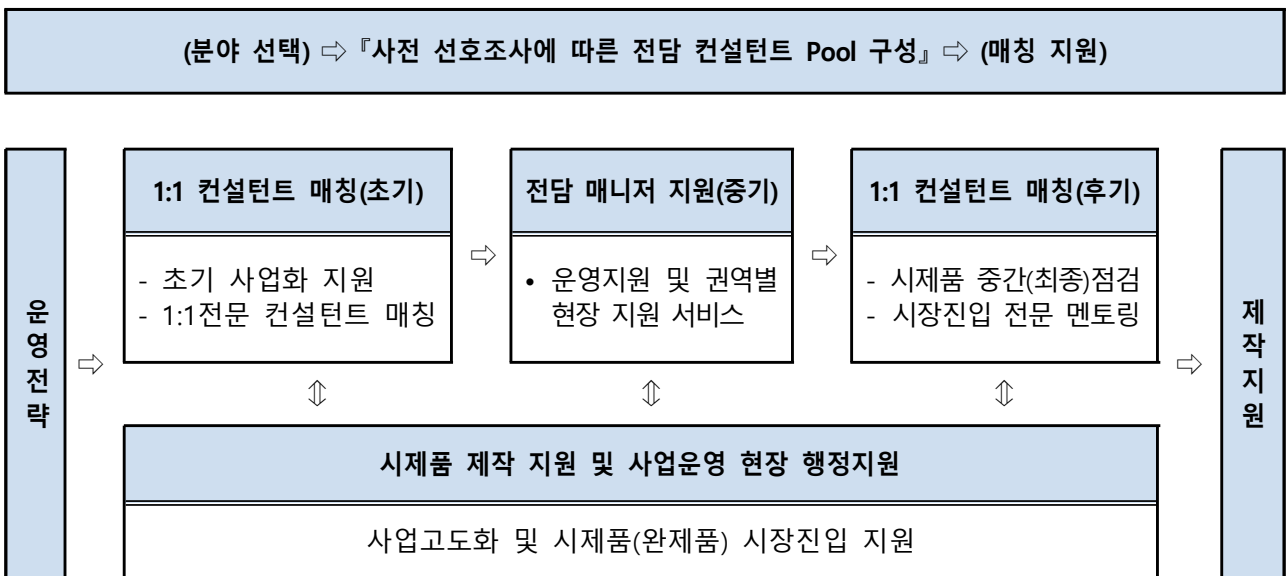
(분야 선택) ⇨『사전 선호조사에 따른 전담 컨설턴트 Pool 구성』⇨ (매칭 지원)

운영전략

⇨

1:1 컨설턴트 매칭(초기)

- 초기 사업화 지원
- 1:1전문 컨설턴트 매칭

⇨

전담 매니저 지원(중기)

• 운영지원 및 권역별 현장 지원 서비스

⇨

1:1 컨설턴트 매칭(후기)

- 시제품 중간(최종)점검
- 시장진입 전문 멘토링

⇨

제작지원

⇳ ⇳ ⇳

시제품 제작 지원 및 사업운영 현장 행정지원

사업고도화 및 시제품(완제품) 시장진입 지원